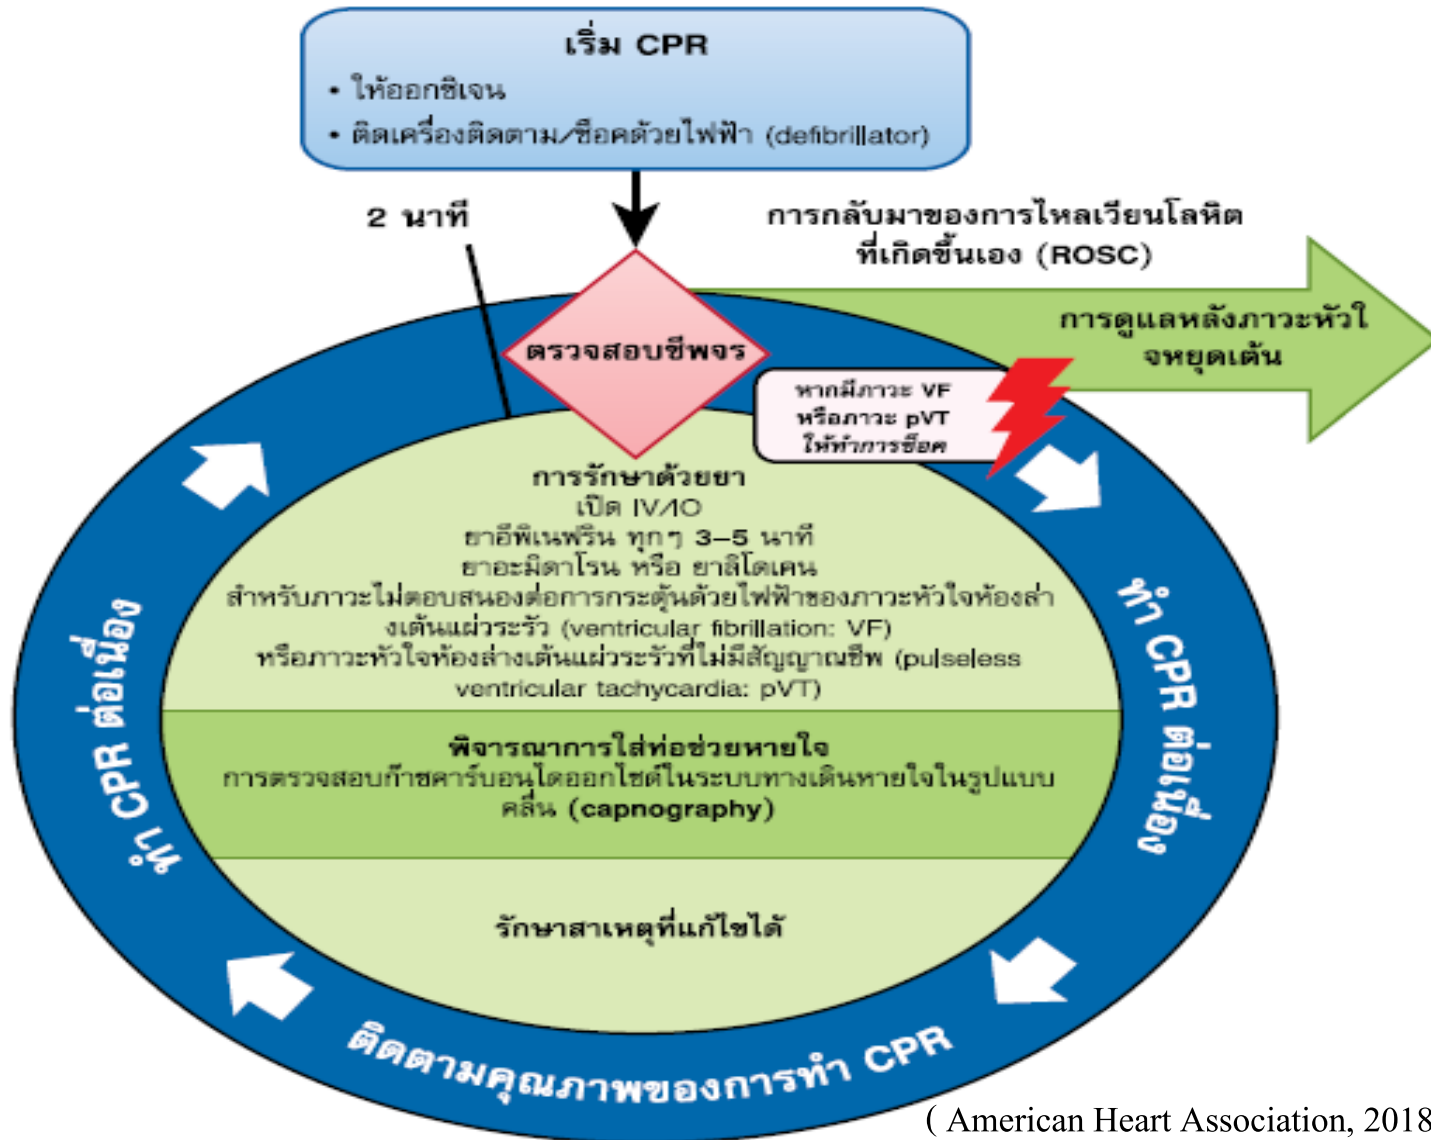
เริ่ม CPR
• ให้ออกซิเจน
• ติดเครื่องติดตาม/ช็อคด้วยไฟฟ้า (defibrillator)

2 นาที

การกลับมาของการไหลเวียนโลหิตที่เกิดขึ้นเอง (ROSC)

การดูแลหลังภาวะหัวใจหยุดเต้น

ตรวจสอบชีพจร

หากมีภาวะ VF หรือภาวะ pVT ให้ทำการช็อค

การรักษาด้วยยา
เปิด IV/IO
ยาอีพิเนฟริน ทุกๆ 3–5 นาที
ยาอะมิดาโรน หรือ ยาลิโดเคน
สำหรับภาวะไม่ตอบสนองต่อการกระตุ้นด้วยไฟฟ้าของภาวะหัวใจห้องล่างเต้นแผ่วระรัว (ventricular fibrillation: VF) หรือภาวะหัวใจห้องล่างเต้นแผ่วระรัวที่ไม่มีสัญญาณชีพ (pulseless ventricular tachycardia: pVT)

พิจารณาการใส่ท่อช่วยหายใจ
การตรวจสอบก๊าซคาร์บอนไดออกไซด์ในระบบทางเดินหายใจในรูปแบบคลื่น (capnography)

รักษาสาเหตุที่แก้ไขได้

ทำ CPR ต่อเนื่อง

ทำ CPR ต่อเนื่อง

ติดตามคุณภาพของการทำ CPR

( American Heart Association, 2018